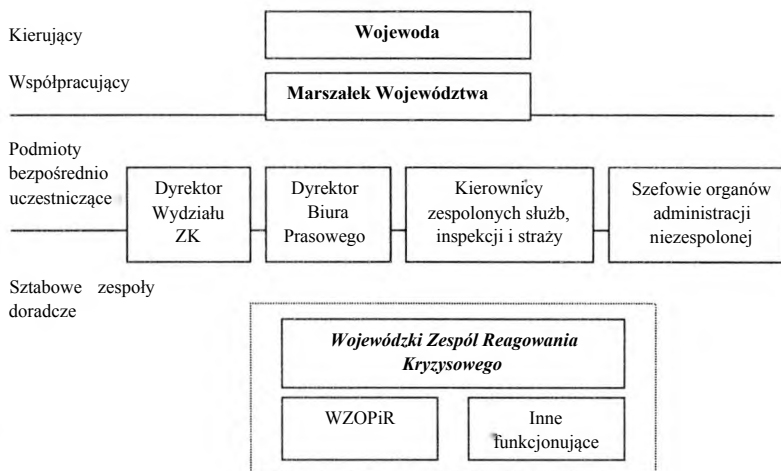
Kierujący

Wojewoda

Współpracujący

Marszałek Województwa

Podmioty bezpośrednio uczestniczące

Dyrektor Wydziału ZK

Dyrektor Biura Prasowego

Kierownicy zespolonych służb, inspekcji i straży

Szefowie organów administracji niezespolonej

Sztabowe zespoły doradcze

Wojewódzki Zespól Reagowania Kryzysowego

WZOPiR

Inne funkcjonujące